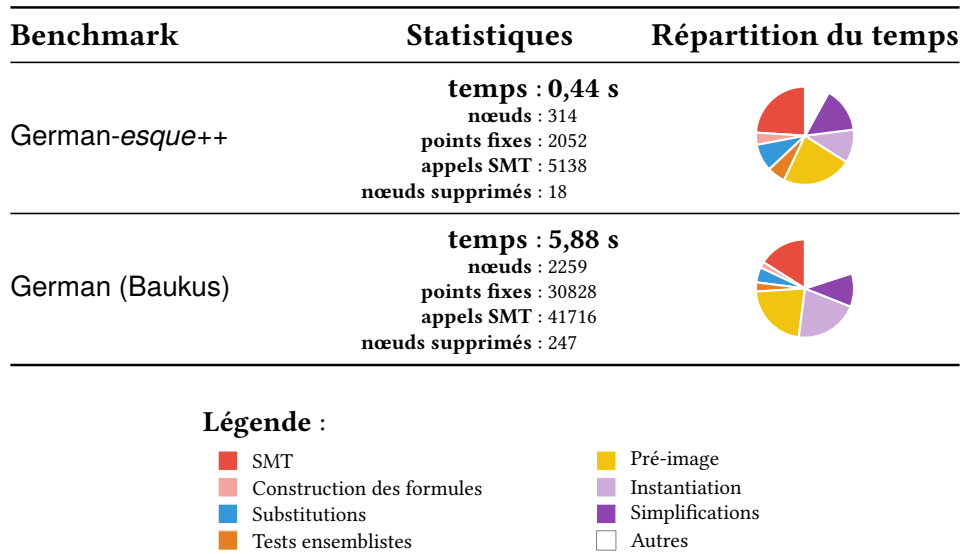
| Benchmark | Statistiques | Répartition du temps |
|---|---|---|
| German-*esque*++ | **temps** : **0,44 s**<br>**nœuds** : 314<br>**points fixes** : 2052<br>**appels SMT** : 5138<br>**nœuds supprimés** : 18 | |
| German (Baukus) | **temps** : **5,88 s**<br>**nœuds** : 2259<br>**points fixes** : 30828<br>**appels SMT** : 41716<br>**nœuds supprimés** : 247 | |

**Légende** :

SMT
Construction des formules
Substitutions
Tests ensemblistes

Pré-image
Instantiation
Simplifications
Autres